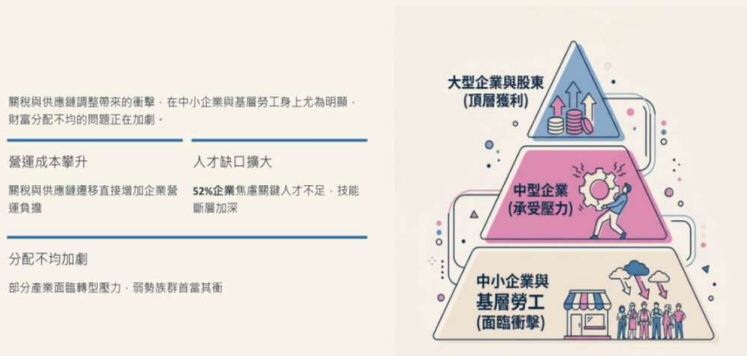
關稅與供應鏈調整帶來的衝擊，在中小企業與基層勞工身上尤為明顯，財富分配不均的問題正在加劇。

營運成本攀升

關稅與供應鏈遷移直接增加企業營運負擔

人才缺口擴大

52%企業焦慮關鍵人才不足，技能斷層加深

分配不均加劇

部分產業面臨轉型壓力，弱勢族群首當其衝

大型企業與股東
(頂層獲利)

中型企業
(承受壓力)

中小企業與
基層勞工
(面臨衝擊)